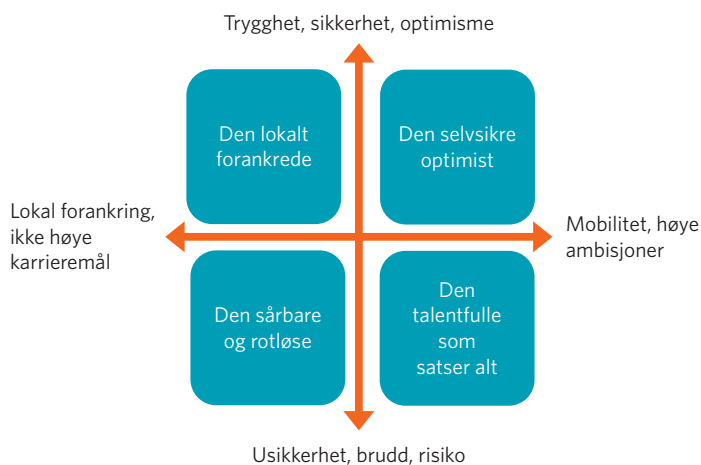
Trygghet, sikkerhet, optimisme

Den lokalt forankrede

Den selvsikre optimist

Lokal forankring, ikke høye karrieremål

Mobilitet, høye ambisjoner

Den sårbare og rotløse

Den talentfulle som satser alt

Usikkerhet, brudd, risiko